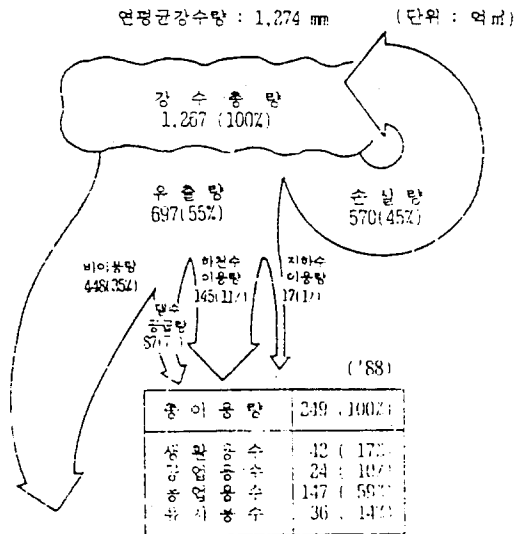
연평균강수량 : 1,274 mm (단위 : 억㎥)

강 수 총 량
1,267 (100%)

우 출 량
697(55%)

손 실 량
570(45%)

비이용량
448(35%)

하천수
이용량
145(11%)

지하수
이용량
17(1%)

댐수
이용량
87(7%)

('88)

| 총 이 용 량 | 249 (100%) |
|---|---|
| 생 활 용 수<br>공 업 용 수<br>농 업 용 수<br>유 지 용 수 | 42 ( 17%)<br>24 ( 10%)<br>147 ( 59%)<br>36 ( 14%) |